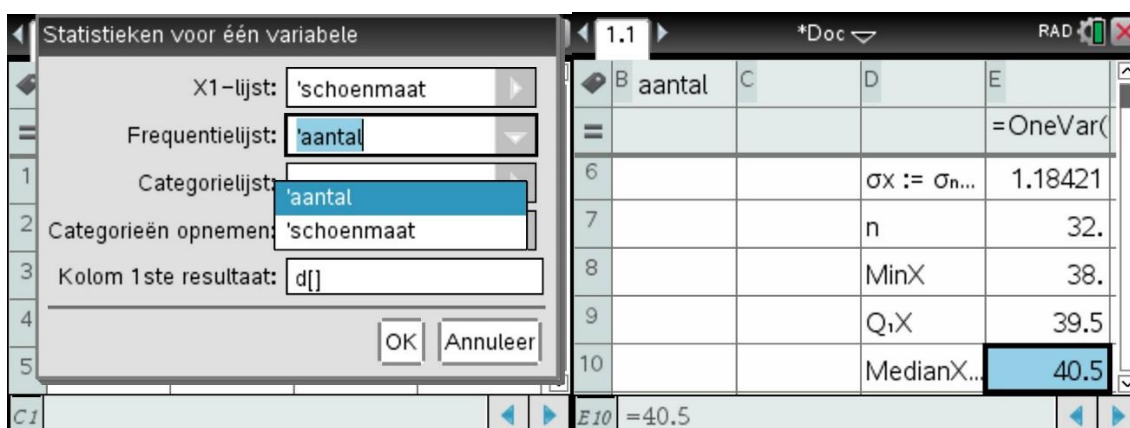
Statistieken voor één variabele

X1–lijst: 'schoenmaat

Frequentielijst: 'aantal

Categorielijst:

'aantal
'schoenmaat

Categorieën opnemen:

Kolom 1ste resultaat: d[]

OK Annuleer

1
2
3
4
5

C1

1.1 *Doc RAD

| | B aantal | C | D | E |
|---|---|---|---|---|
| = | | | | =OneVar( |
| 6 | | | σx := σn... | 1.18421 |
| 7 | | | n | 32. |
| 8 | | | MinX | 38. |
| 9 | | | Q₁X | 39.5 |
| 10 | | | MedianX... | 40.5 |

E10 =40.5